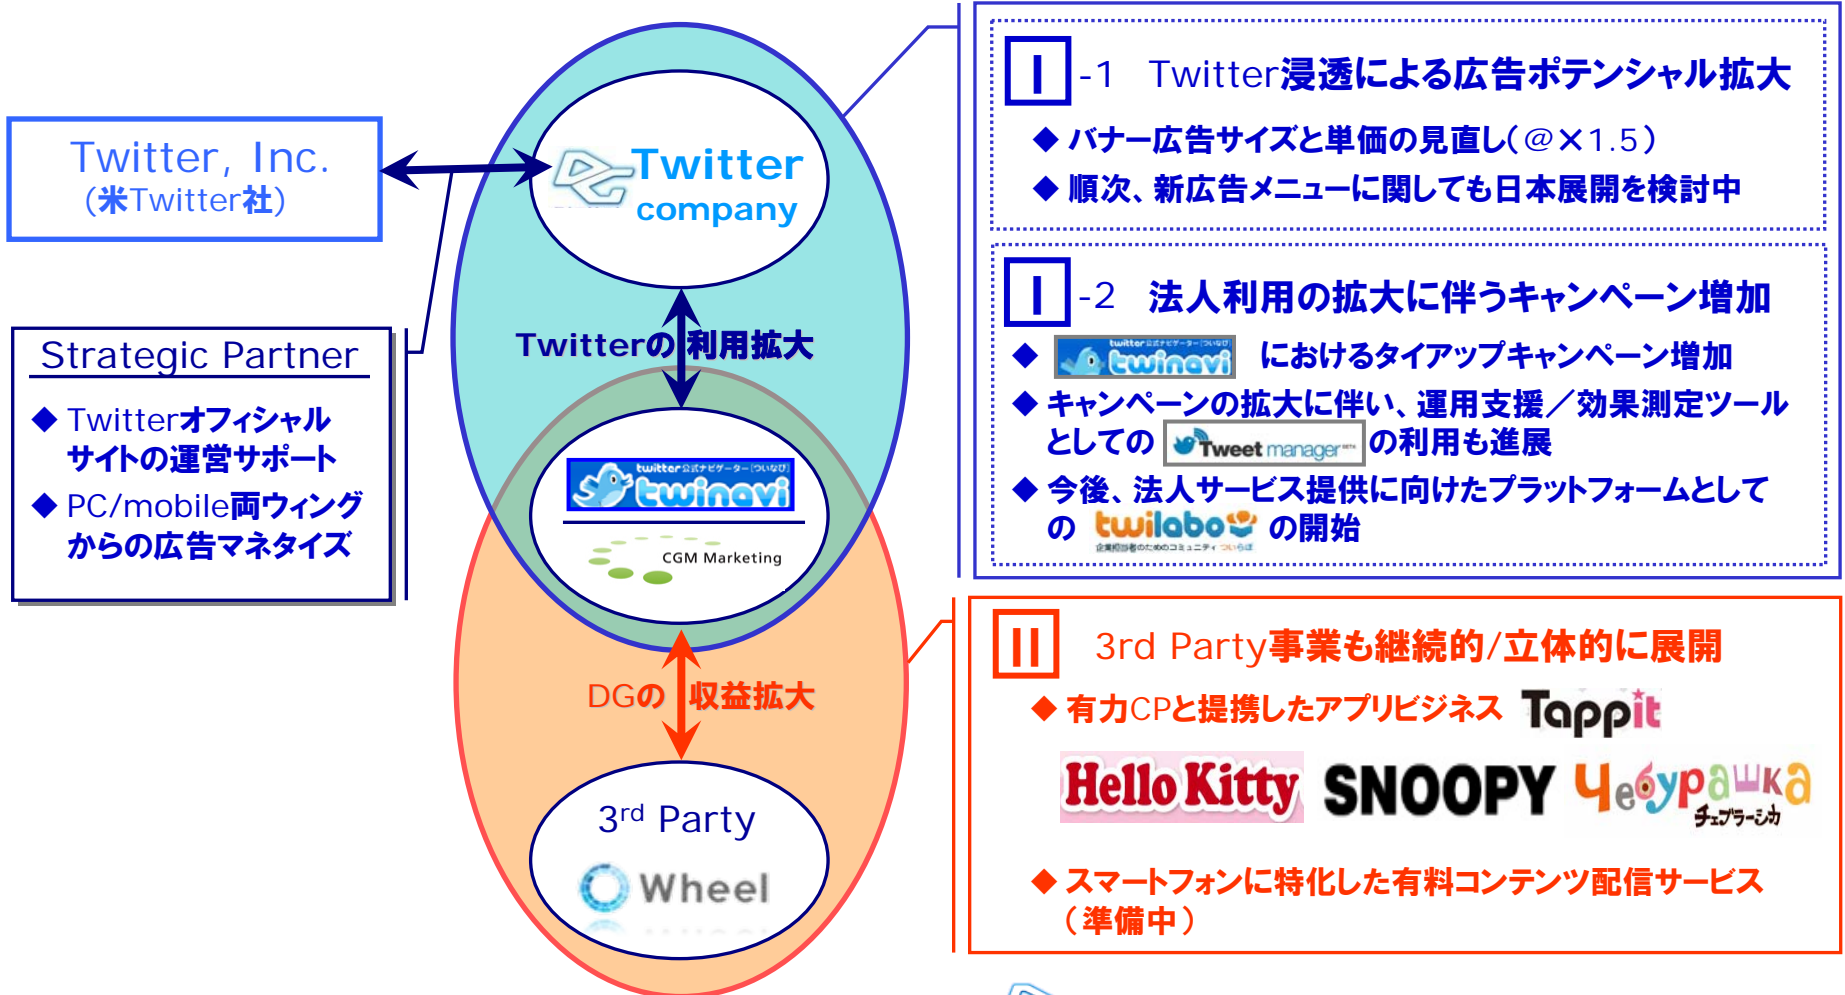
Twitter, Inc.
(米Twitter社)

Strategic Partner
◆ Twitterオフィシャルサイトの運営サポート
◆ PC/mobile両ウィングからの広告マネタイズ

Twitter company

Twitterの利用拡大

twitter公式ナビゲーター[ついなび] twinavi
CGM Marketing

DGの収益拡大

3rd Party
Wheel

I -1 Twitter浸透による広告ポテンシャル拡大
◆ バナー広告サイズと単価の見直し(@×1.5)
◆ 順次、新広告メニューに関しても日本展開を検討中

I -2 法人利用の拡大に伴うキャンペーン増加
◆ twinavi におけるタイアップキャンペーン増加
◆ キャンペーンの拡大に伴い、運用支援/効果測定ツールとしての Tweet manager の利用も進展
◆ 今後、法人サービス提供に向けたプラットフォームとしての twilabo の開始

II 3rd Party事業も継続的/立体的に展開
◆ 有力CPと提携したアプリビジネス Tappit
Hello Kitty SNOOPY Чебурашка チェブラーシカ
◆ スマートフォンに特化した有料コンテンツ配信サービス(準備中)